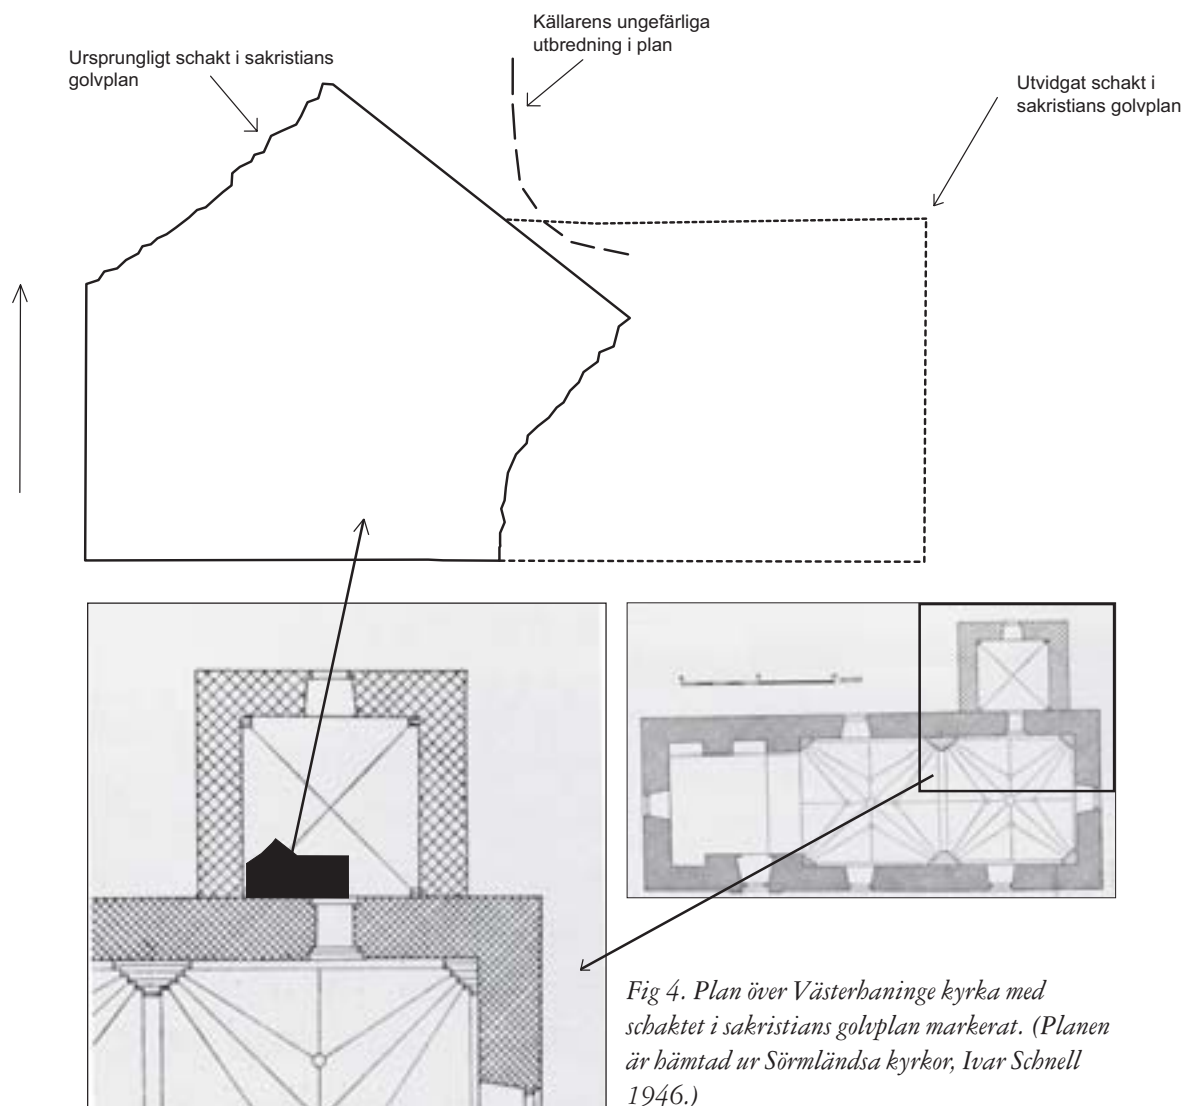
Ursprungligt schakt i sakristians golvplan

Källarens ungefärliga utbredning i plan

Utvidgat schakt i sakristians golvplan

*Fig 4. Plan över Västerhaninge kyrka med schaktet i sakristians golvplan markerat. (Planen är hämtad ur Sörmländsa kyrkor, Ivar Schnell 1946.)*